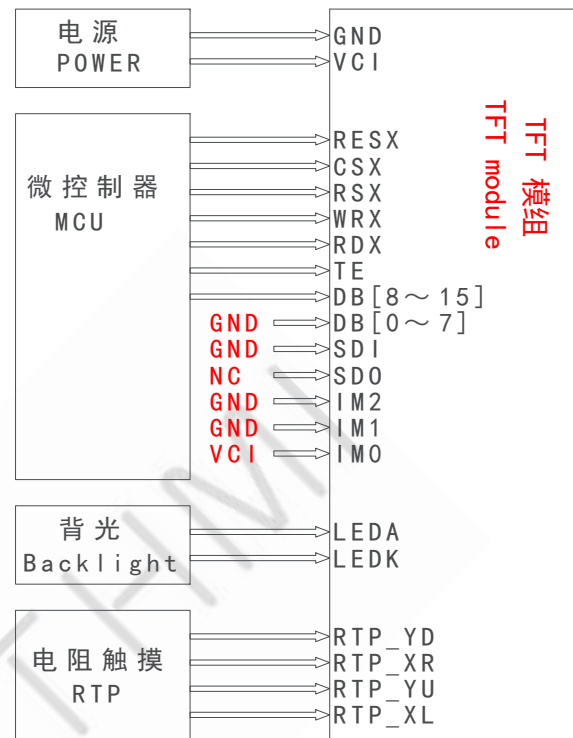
电源
POWER

GND
VCI

微控制器
MCU

RESX
CSX
RSX
WRX
RDX
TE
DB[8～15]
GND DB[0～7]
GND SDI
NC SDO
GND IM2
GND IM1
VCI IM0

TFT 模组
TFT module

背光
Backlight

LEDA
LEDK

电阻触摸
RTP

RTP_YD
RTP_XR
RTP_YU
RTP_XL